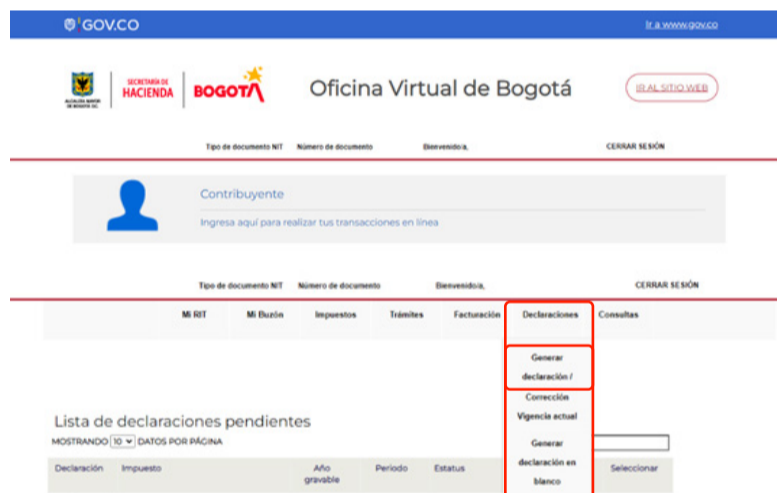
GOV.CO

Ir a www.gov.co

ALCALDÍA MAYOR DE BOGOTÁ D.C.

SECRETARÍA DE HACIENDA

BOGOTÁ

Oficina Virtual de Bogotá

IR AL SITIO WEB

Tipo de documento NIT Número de documento Bienvenido/a, CERRAR SESIÓN

Contribuyente

Ingresa aquí para realizar tus transacciones en línea

Tipo de documento NIT Número de documento Bienvenido/a, CERRAR SESIÓN

Mi RIT Mi Buzón Impuestos Trámites Facturación Declaraciones Consultas

Generar declaración / Corrección Vigencia actual

Generar declaración en blanco

Lista de declaraciones pendientes

MOSTRANDO 10 DATOS POR PÁGINA

| Declaración | Impuesto | Año gravable | Periodo | Estatus | | Seleccionar |
|---|---|---|---|---|---|---|